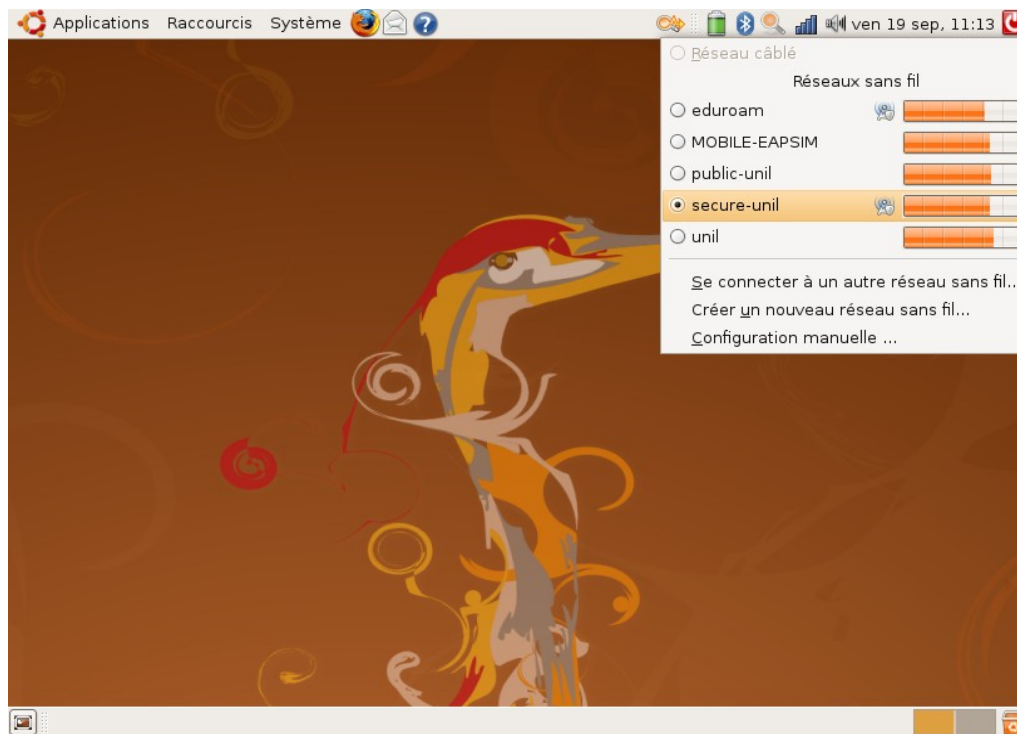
Applications Raccourcis Système ven 19 sep, 11:13

Réseau câblé

Réseaux sans fil

eduroam

MOBILE-EAPSIM

public-unil

secure-unil

unil

Se connecter à un autre réseau sans fil...

Créer un nouveau réseau sans fil...

Configuration manuelle ...